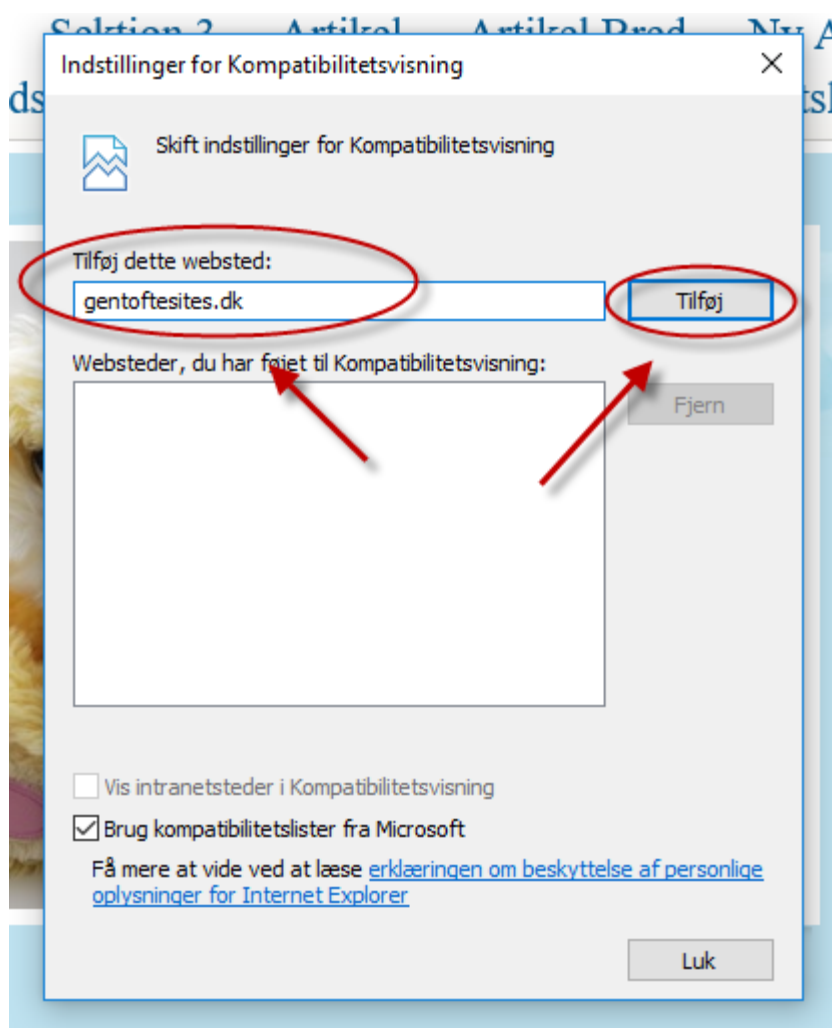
Sektion 2 Artikel Artikel Bred Ny A
ds ts

Indstillinger for Kompatibilitetsvisning ✕

Skift indstillinger for Kompatibilitetsvisning

Tilføj dette websted:

gentoftesites.dk

Tilføj

Websteder, du har føjet til Kompatibilitetsvisning:

Fjern

Vis intranetsteder i Kompatibilitetsvisning

Brug kompatibilitetslister fra Microsoft

Få mere at vide ved at læse erklæringen om beskyttelse af personlige oplysninger for Internet Explorer

Luk